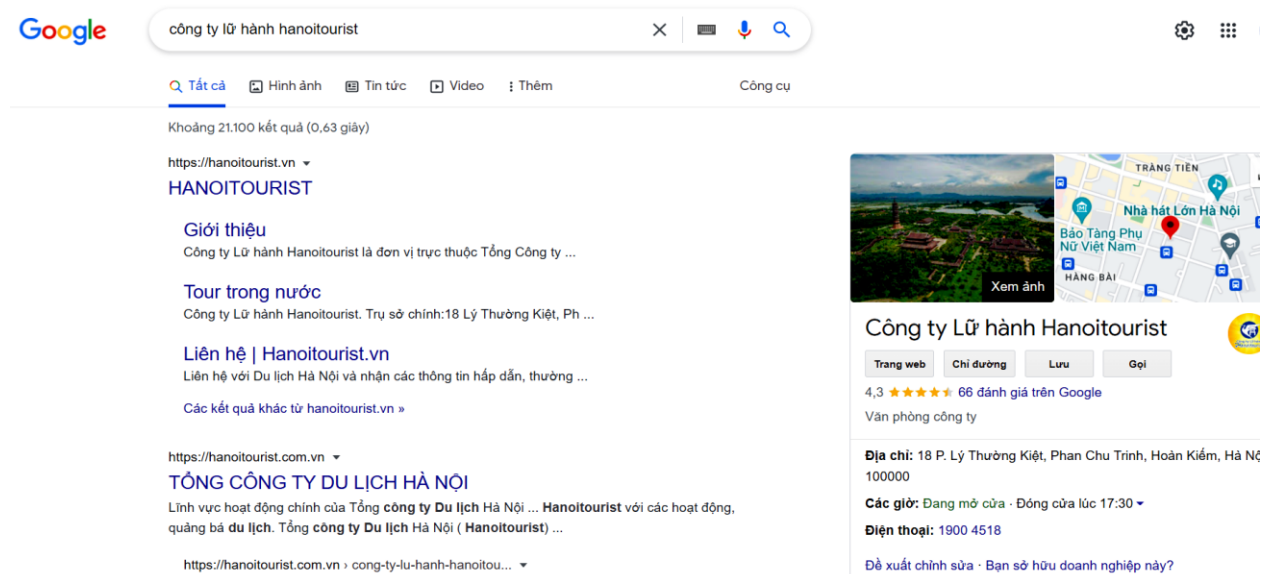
Google

công ty lữ hành hanoitourist

Tất cả  Hình ảnh  Tin tức  Video  Thêm  Công cụ

Khoảng 21.100 kết quả (0,63 giây)

https://hanoitourist.vn

HANOITOURIST

Giới thiệu
Công ty Lữ hành Hanoitourist là đơn vị trực thuộc Tổng Công ty ...

Tour trong nước
Công ty Lữ hành Hanoitourist. Trụ sở chính:18 Lý Thường Kiệt, Ph ...

Liên hệ | Hanoitourist.vn
Liên hệ với Du lịch Hà Nội và nhận các thông tin hấp dẫn, thường ...

Các kết quả khác từ hanoitourist.vn »

https://hanoitourist.com.vn

TỔNG CÔNG TY DU LỊCH HÀ NỘI
Lĩnh vực hoạt động chính của Tổng công ty Du lịch Hà Nội ... Hanoitourist với các hoạt động, quảng bá du lịch. Tổng công ty Du lịch Hà Nội ( Hanoitourist) ...

https://hanoitourist.com.vn › cong-ty-lu-hanh-hanoitou...

Xem ảnh

TRÀNG TIỀN
Nhà hát Lớn Hà Nội
Bảo Tàng Phụ Nữ Việt Nam
HÀNG BÀI

Công ty Lữ hành Hanoitourist

Trang web  Chỉ đường  Lưu  Gọi

4,3 66 đánh giá trên Google
Văn phòng công ty

Địa chỉ: 18 P. Lý Thường Kiệt, Phan Chu Trinh, Hoàn Kiếm, Hà Nộ 100000
Các giờ: Đang mở cửa · Đóng cửa lúc 17:30
Điện thoại: 1900 4518

Đề xuất chỉnh sửa · Bạn sở hữu doanh nghiệp này?